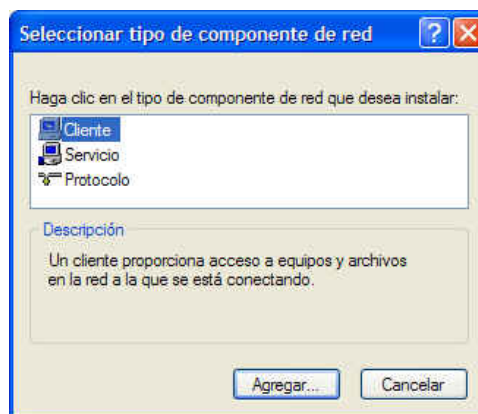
Seleccionar tipo de componente de red

Haga clic en el tipo de componente de red que desea instalar:

Cliente
Servicio
Protocolo

Descripción

Un cliente proporciona acceso a equipos y archivos en la red a la que se está conectando.

Agregar...
Cancelar